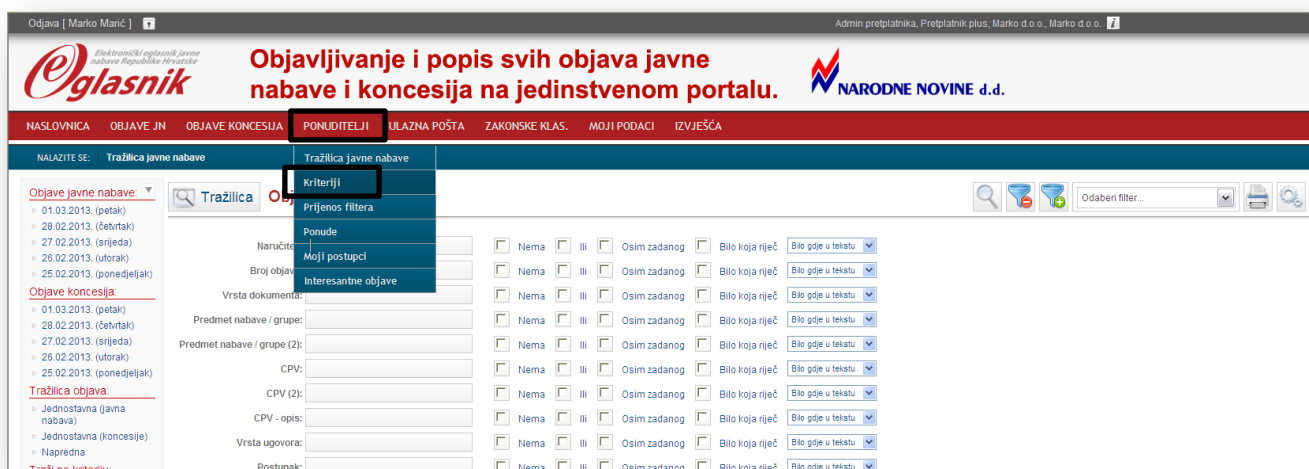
Odjava [ Marko Marić ]

Admin pretplatnika, Pretplatnik plus, Marko d.o.o., Marko d.o.o.

Elektronički oglasnik javne nabave Republike Hrvatske
eOglasnik

Objavljivanje i popis svih objava javne nabave i koncesija na jedinstvenom portalu.

NARODNE NOVINE d.d.

NASLOVNICA OBJAVE JN OBJAVE KONCESIJA PONUDITELJI ULAZNA POŠTA ZAKONSKE KLAS. MOJI PODACI IZVJEŠĆA

NALAZITE SE: Tražilica javne nabave

Tražilica javne nabave
Kriteriji
Prijenos filtera
Ponude
Moji postupci
Interesantne objave

Objave javne nabave:
01.03.2013. (petak)
28.02.2013. (četvrtak)
27.02.2013. (srijeda)
26.02.2013. (utorak)
25.02.2013. (ponedjeljak)
Objave koncesija:
01.03.2013. (petak)
28.02.2013. (četvrtak)
27.02.2013. (srijeda)
26.02.2013. (utorak)
25.02.2013. (ponedjeljak)
Tražilica objava:
Jednostavna (javna nabava)
Jednostavna (koncesije)
Napredna
Traži po kriteriju:

Tražilica Obj

Odaberi filter...

| | | | | | | | | |
|---|---|---|---|---|---|---|---|---|
| Naručite | | Nema | Ili | Osim zadanog | Bilo koja riječ | Bilo gdje u tekstu |
| Broj objav | | Nema | Ili | Osim zadanog | Bilo koja riječ | Bilo gdje u tekstu |
| Vrsta dokumenta: | | Nema | Ili | Osim zadanog | Bilo koja riječ | Bilo gdje u tekstu |
| Predmet nabave / grupe: | | Nema | Ili | Osim zadanog | Bilo koja riječ | Bilo gdje u tekstu |
| Predmet nabave / grupe (2): | | Nema | Ili | Osim zadanog | Bilo koja riječ | Bilo gdje u tekstu |
| CPV: | | Nema | Ili | Osim zadanog | Bilo koja riječ | Bilo gdje u tekstu |
| CPV (2): | | Nema | Ili | Osim zadanog | Bilo koja riječ | Bilo gdje u tekstu |
| CPV - opis: | | Nema | Ili | Osim zadanog | Bilo koja riječ | Bilo gdje u tekstu |
| Vrsta ugovora: | | Nema | Ili | Osim zadanog | Bilo koja riječ | Bilo gdje u tekstu |
| Postupak: | | Nema | Ili | Osim zadanog | Bilo koja riječ | Bilo gdje u tekstu |